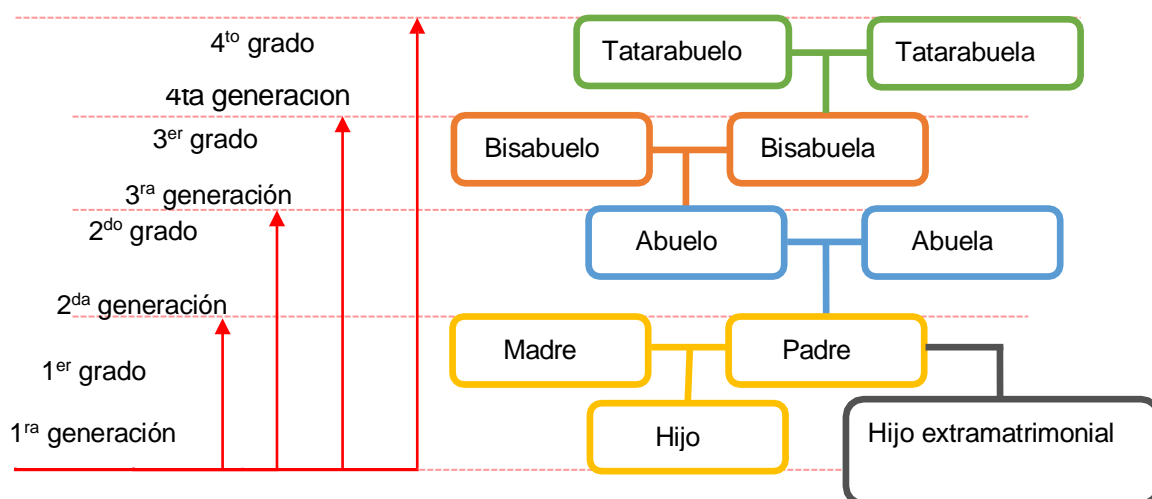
$4^{to}$ grado

4ta generacion

$3^{er}$ grado

$3^{ra}$ generación

$2^{do}$ grado

$2^{da}$ generación

$1^{er}$ grado

$1^{ra}$ generación

Tatarabuelo

Tatarabuela

Bisabuelo

Bisabuela

Abuelo

Abuela

Madre

Padre

Hijo

Hijo extramatrimonial